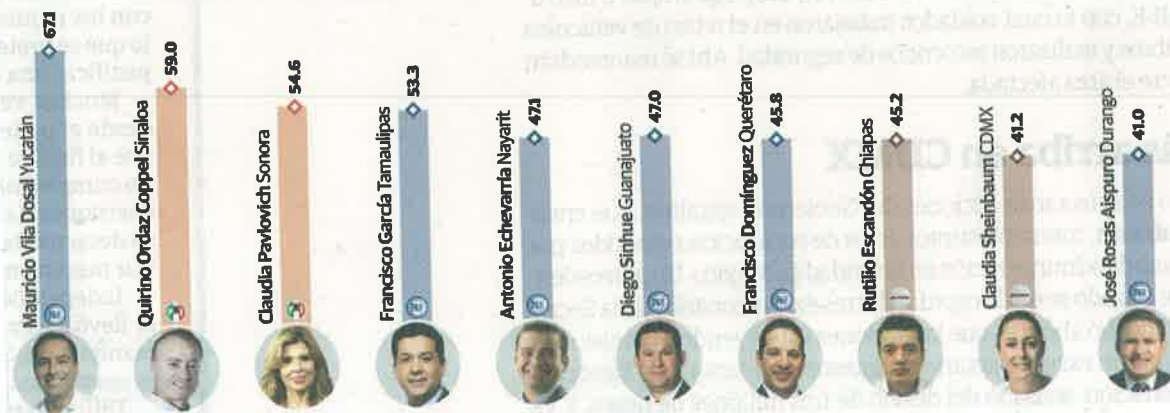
67.1
Mauricio Vila Dosal Yucatán

59.0
Quirino Ordaz Coppel Sinaloa

54.6
Claudia Pavlovich Sonora

53.3
Francisco García Tamaulipas

47.1
Antonio Echevarría Nayarit

47.0
Diego Sinhue Guanajuato

45.8
Francisco Domínguez Querétaro

45.2
Rutilio Escandón Chiapas

41.2
Claudia Sheinbaum CDMX

41.0
José Rosas Aispuro Durango